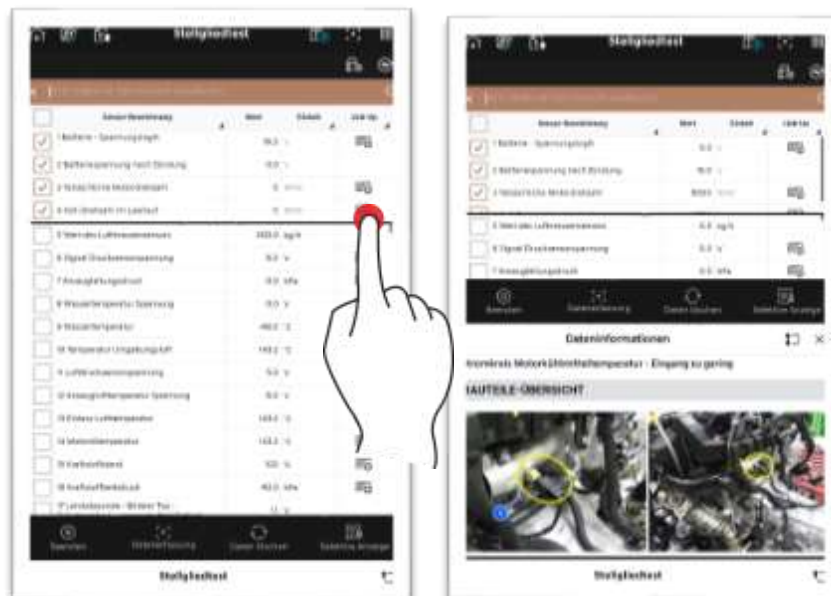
Stellgliedtest

Sensor-Bezeichnung | Wert | Einheit | Link Up

1 Batterie - Spannungsgeb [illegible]
2 Batteriespannung nach Drehung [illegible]
3 Tatsächliche Motordrehzahl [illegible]
4 Soll-Drehzahl im Leerlauf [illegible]
5 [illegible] Luftmassenmesser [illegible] kg/h
6 Signal Drosselklappenspannung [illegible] V
7 Ansaugkrümmerdruck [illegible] kPa
8 Wassertemperatur Spannung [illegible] V
9 Wassertemperatur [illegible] °C
10 Temperatur Umgebungsluft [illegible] °C
11 Luftdrucksensorspannung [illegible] V
12 Ansauglufttemperatur Spannung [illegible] V
13 Einlass Lufttemperatur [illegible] °C
14 Motoröltemperatur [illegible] °C
15 Kraftstoffstand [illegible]
16 Kraftstoffdruck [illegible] kPa
17 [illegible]

Beenden | Datenerfassung | Daten löschen | Selektive Anzeige

Stellgliedtest

Stellgliedtest

Sensor-Bezeichnung | Wert | Einheit | Link Up

1 Batterie - Spannungsgeb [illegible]
2 Batteriespannung nach Drehung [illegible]
3 Tatsächliche Motordrehzahl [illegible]
5 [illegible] Luftmassenmesser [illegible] kg/h
6 Signal Drosselklappenspannung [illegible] V
7 Ansaugkrümmerdruck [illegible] kPa

Beenden | Datenerfassung | Daten löschen | Selektive Anzeige

Dateninformationen

Stromkreis Motorkühlmitteltemperatur - Eingang zu gering

BAUTEILE-ÜBERSICHT

Stellgliedtest